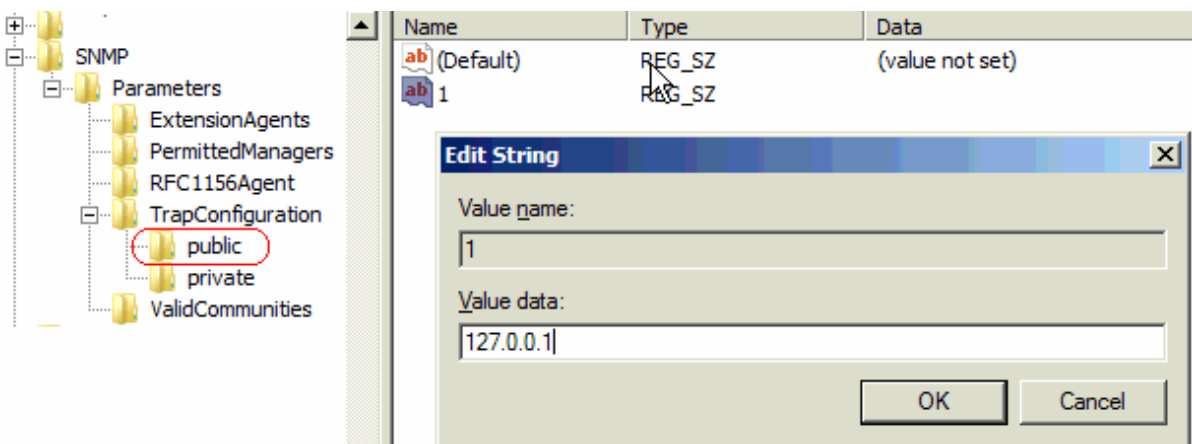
SNMP
Parameters
ExtensionAgents
PermittedManagers
RFC1156Agent
TrapConfiguration
public
private
ValidCommunities

| Name | Type | Data |
|---|---|---|
| (Default) | REG_SZ | (value not set) |
| 1 | REG_SZ | |

Edit String
Value name:
1
Value data:
127.0.0.1
OK
Cancel